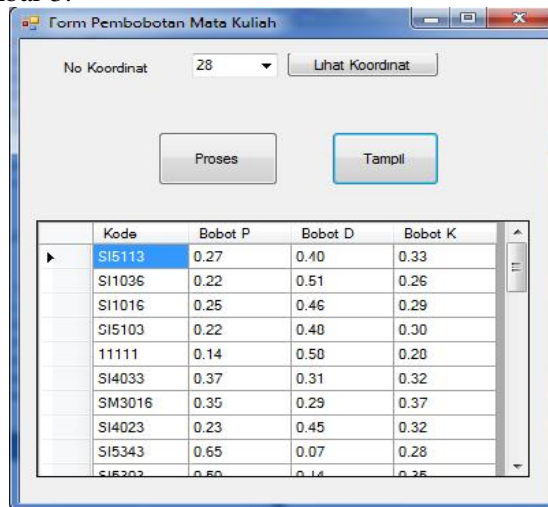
Form Pembobotan Mata Kuliah

No Koordinat 28 Lihat Koordinat

Proses

Tampil

| | Kode | Bobot P | Bobot D | Bobot K |
|---|---|---|---|---|
| ▶ | SI5113 | 0.27 | 0.40 | 0.33 |
| | SI1036 | 0.22 | 0.51 | 0.26 |
| | SI1016 | 0.25 | 0.46 | 0.29 |
| | SI5103 | 0.22 | 0.48 | 0.30 |
| | 11111 | 0.14 | 0.58 | 0.28 |
| | SI4033 | 0.37 | 0.31 | 0.32 |
| | SM3016 | 0.35 | 0.29 | 0.37 |
| | SI4023 | 0.23 | 0.45 | 0.32 |
| | SI5343 | 0.65 | 0.07 | 0.28 |
| | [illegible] | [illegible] | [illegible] | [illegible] |